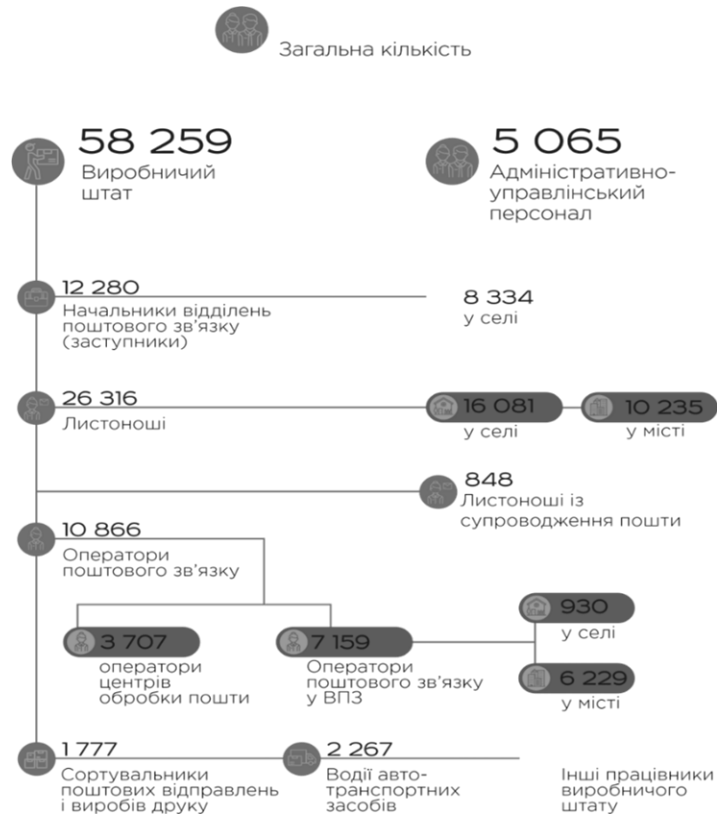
Загальна кількість

58 259
Виробничий штат

5 065
Адміністративно-управлінський персонал

12 280
Начальники відділень поштового зв'язку (заступники)

8 334
у селі

26 316
Листоноші

16 081
у селі

10 235
у місті

848
Листоноші із супроводження пошти

10 866
Оператори поштового зв'язку

3 707
оператори центрів обробки пошти

7 159
Оператори поштового зв'язку у ВПЗ

930
у селі

6 229
у місті

1 777
Сортувальники поштових відправлень і виробів друку

2 267
Водії автотранспортних засобів

Інші працівники виробничого штату